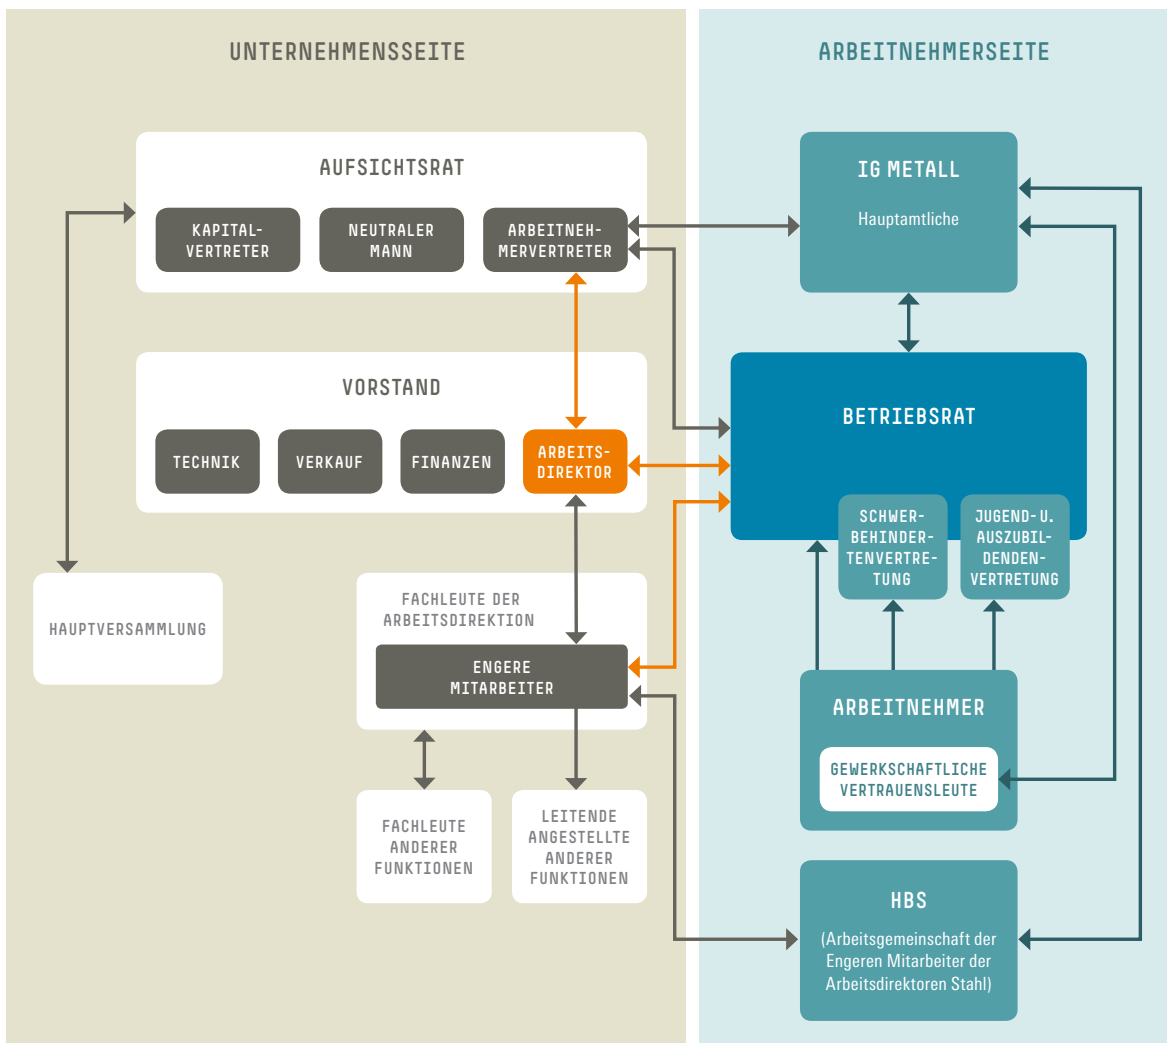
UNTERNEHMENSSEITE

ARBEITNEHMERSEITE

AUFSICHTSRAT

KAPITALVERTRETER

NEUTRALER MANN

ARBEITNEHMERVERTRETER

IG METALL

Hauptamtliche

VORSTAND

TECHNIK

VERKAUF

FINANZEN

ARBEITSDIREKTOR

BETRIEBSRAT

SCHWERBEHINDERTENVERTRETUNG

JUGEND- U. AUSZUBILDENDENVERTRETUNG

HAUPTVERSAMMLUNG

FACHLEUTE DER ARBEITSDIREKTION

ENGERE MITARBEITER

ARBEITNEHMER

GEWERKSCHAFTLICHE VERTRAUENSLEUTE

FACHLEUTE ANDERER FUNKTIONEN

LEITENDE ANGESTELLTE ANDERER FUNKTIONEN

HBS

(Arbeitsgemeinschaft der Engeren Mitarbeiter der Arbeitsdirektoren Stahl)